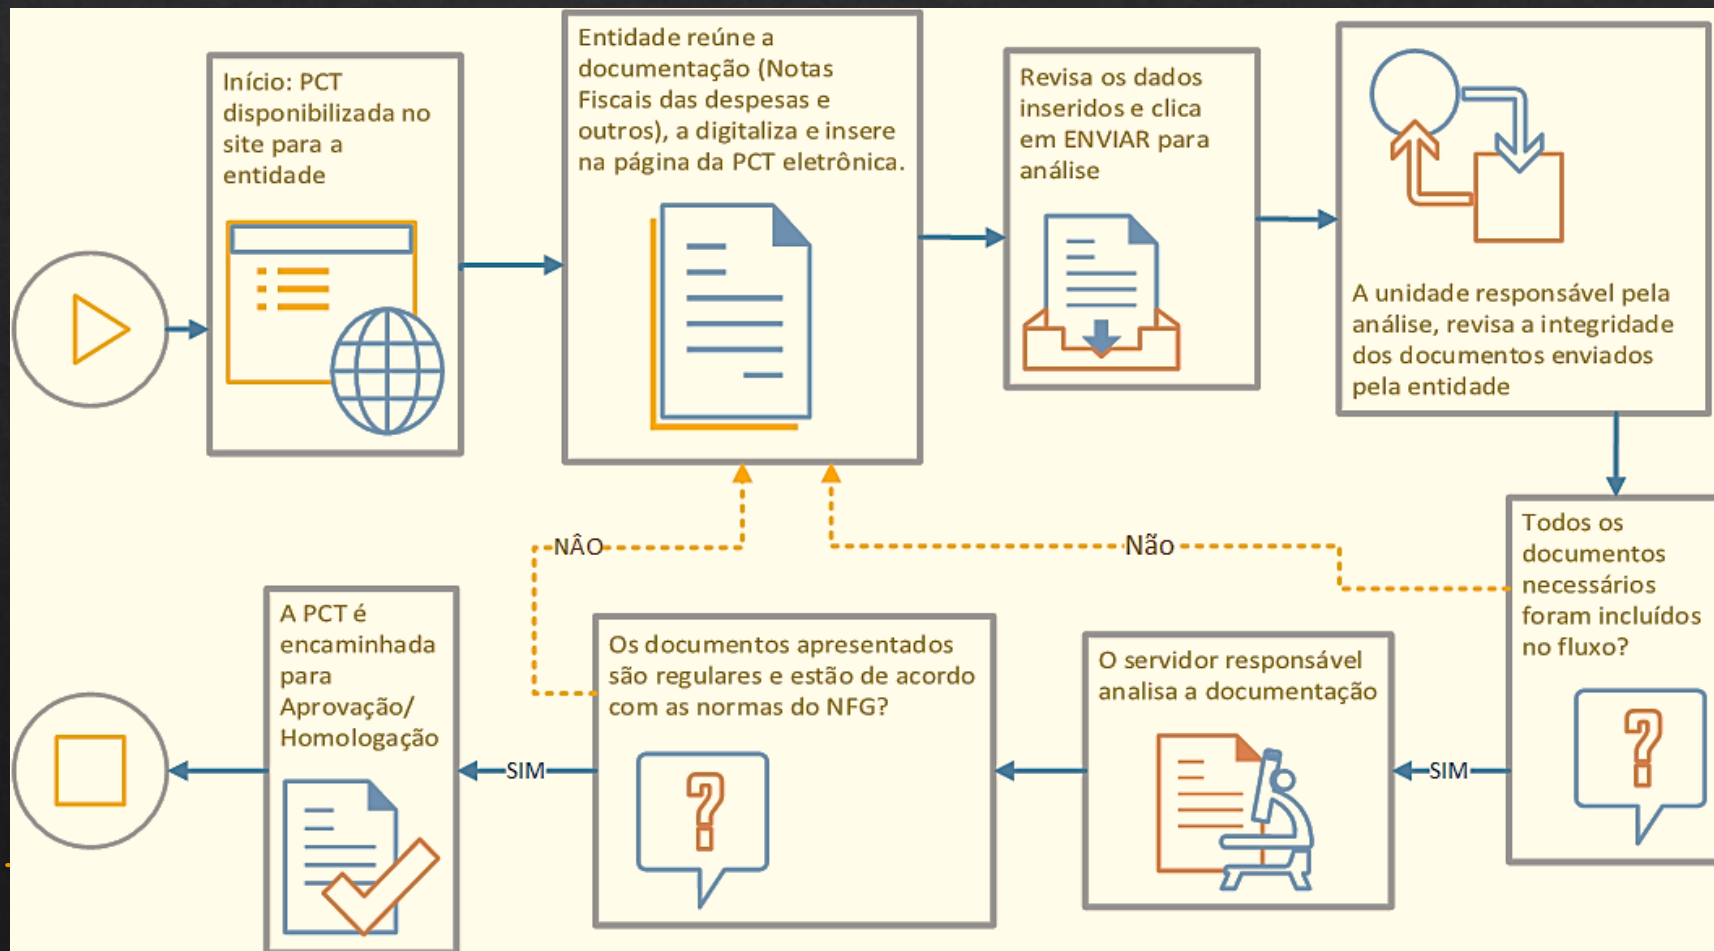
Início: PCT disponibilizada no site para a entidade

Entidade reúne a documentação (Notas Fiscais das despesas e outros), a digitaliza e insere na página da PCT eletrônica.

Revisa os dados inseridos e clica em ENVIAR para análise

A unidade responsável pela análise, revisa a integridade dos documentos enviados pela entidade

Todos os documentos necessários foram incluídos no fluxo?

Não

NÂO

SIM

O servidor responsável analisa a documentação

Os documentos apresentados são regulares e estão de acordo com as normas do NFG?

SIM

A PCT é encaminhada para Aprovação/ Homologação